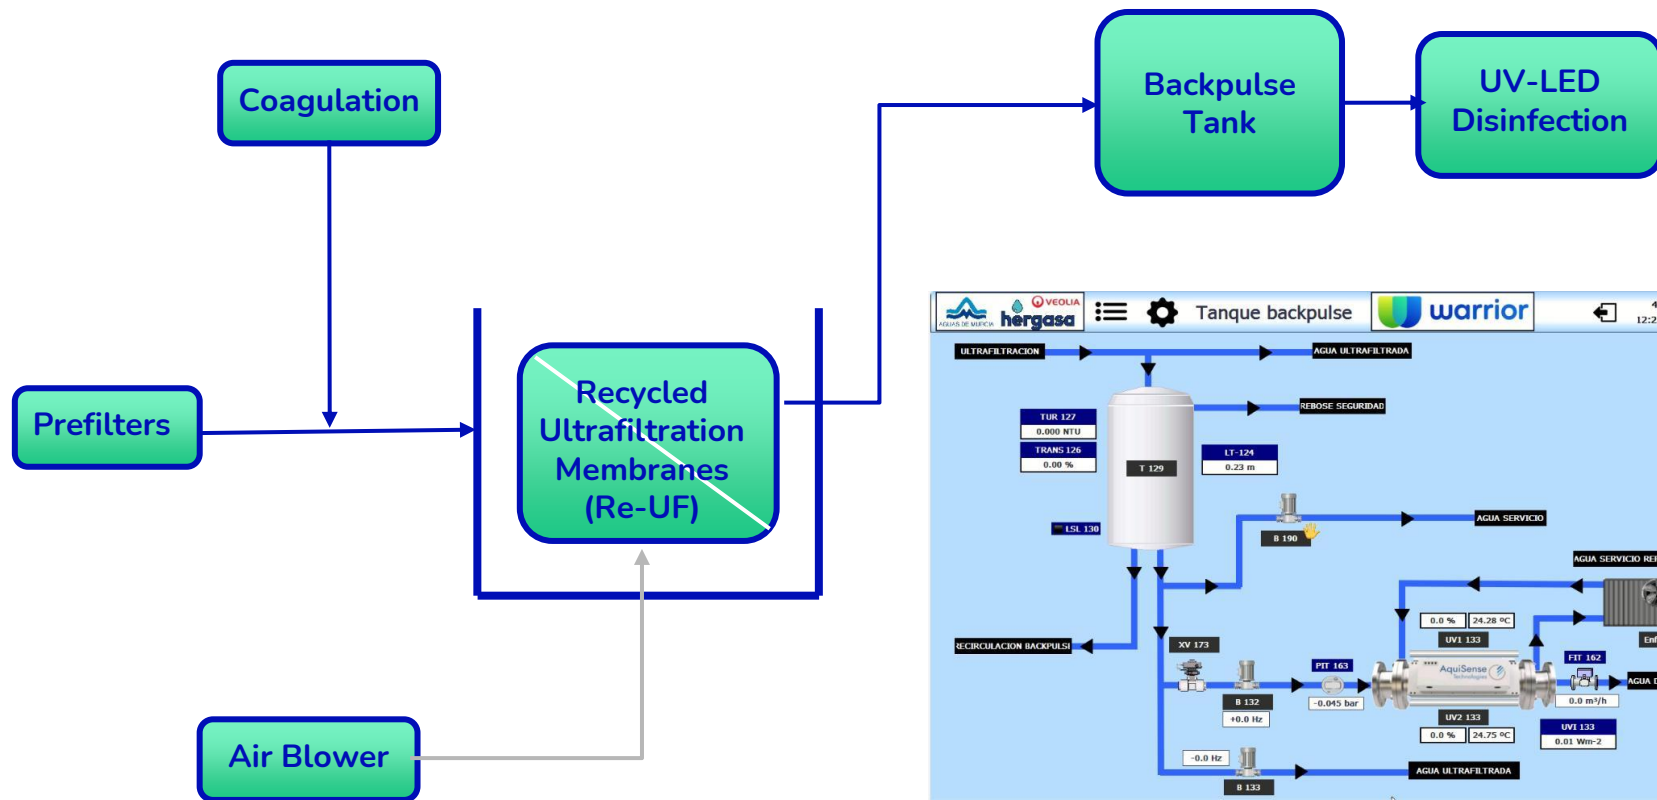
Coagulation

Prefilters

Recycled Ultrafiltration Membranes (Re-UF)

Air Blower

Backpulse Tank

UV-LED Disinfection

AGUAS DE MURCIA hergasa VEOLIA Tanque backpulse warrior 12:2

ULTRAFILTRACION

AGUA ULTRAFILTRADA

REBOSE SEGURIDAD

TUR 127
0.000 NTU

TRANS 126
0.00 %

T 129

LT-124
0.23 m

LSL 130

B 190

AGUA SERVICIO

AGUA SERVICIO RE

RECIRCULACION BACKPULS

XV 173

PIT 163
-0.045 bar

B 132
+0.0 Hz

0.0 %
24.28 ºC
UV1 133

AquiSense

FIT 162
0.0 m³/h

AGUA D

Enf

UV2 133
0.0 %
24.75 ºC

UVI 133
0.01 Wm-2

-0.0 Hz
B 133

AGUA ULTRAFILTRADA